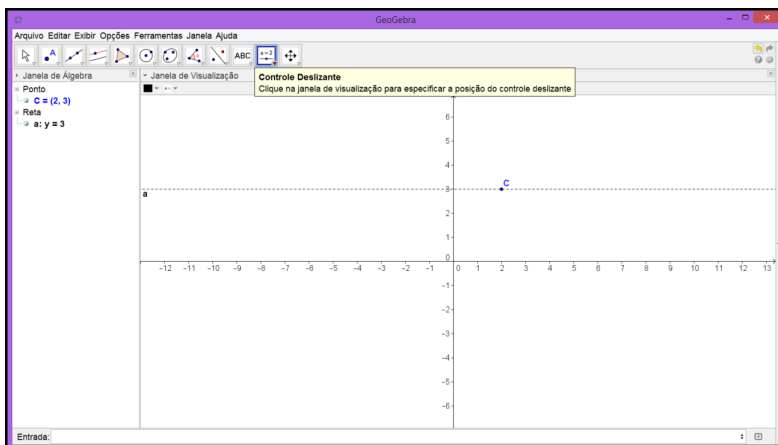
GeoGebra

Arquivo Editar Exibir Opções Ferramentas Janela Ajuda

ABC

a = 2

Janela de Álgebra

Janela de Visualização

Controle Deslizante
Clique na janela de visualização para especificar a posição do controle deslizante

Ponto
C = (2, 3)
Reta
a: y = 3

6
5
4
3
2
1
0
-1
-2
-3
-4
-5
-6

-12 -11 -10 -9 -8 -7 -6 -5 -4 -3 -2 -1 0 1 2 3 4 5 6 7 8 9 10 11 12 13

a

C

Entrada: